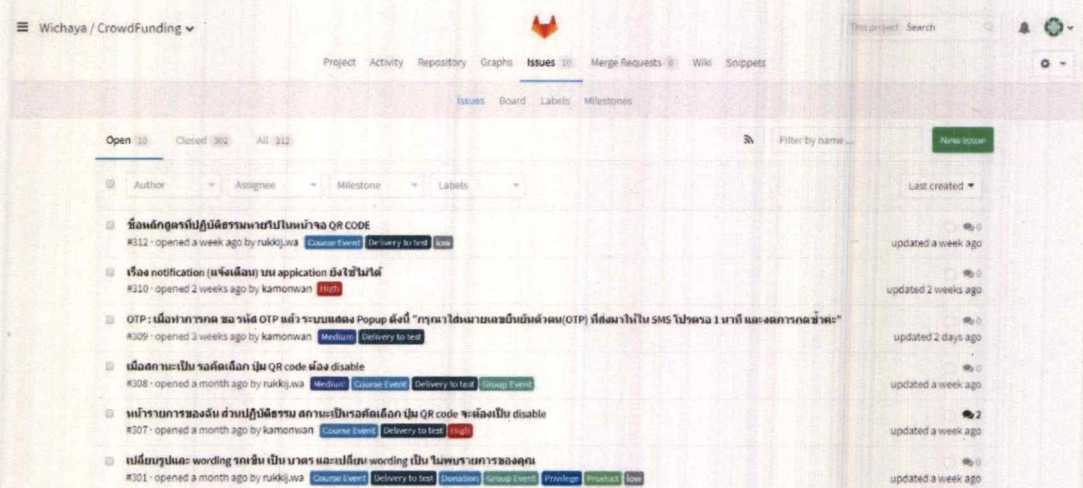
Wichaya / CrowdFunding

This project Search

Project Activity Repository Graphs Issues 10 Merge Requests 0 Wiki Snippets

Issues Board Labels Milestones

Open 10 Closed 302 All 312

Filter by name...

New issue

Author Assignee Milestone Labels

Last created

ชื่อหลักสูตรที่ปฏิบัติธรรมหายไปในหน้าจอ QR CODE
#312 · opened a week ago by rukkij.wa Course Event Delivery to test low
0
updated a week ago

เรื่อง notification (แจ้งเตือน) บน appication ยังใช้ไม่ได้
#310 · opened 2 weeks ago by kamonwan High
0
updated 2 weeks ago

OTP : เมื่อทำการกด ขอ รหัส OTP แล้ว ระบบแสดง Popup ดังนี้ "กรุณาใส่หมายเลขยืนยันตัวตน(OTP) ที่ส่งมาให้ใน SMS โปรดรอ 1 นาที และงดการกดซ้ำค่ะ"
#309 · opened 3 weeks ago by kamonwan Medium Delivery to test
0
updated 2 days ago

เมื่อสถานะเป็น รอคัดเลือก ปุ่ม QR code ต้อง disable
#308 · opened a month ago by rukkij.wa Medium Course Event Delivery to test Group Event
0
updated a week ago

หน้ารายการของฉัน ส่วนปฏิบัติธรรม สถานะเป็นรอคัดเลือก ปุ่ม QR code จะต้องเป็น disable
#307 · opened a month ago by kamonwan Course Event Delivery to test High
2
updated a week ago

เปลี่ยนรูปและ wording รถเข็น เป็น บาตร และเปลี่ยน wording เป็น ไม่พบรายการของคุณ
#301 · opened a month ago by rukkij.wa Course Event Delivery to test Donation Group Event Privilege Product low
0
updated a week ago